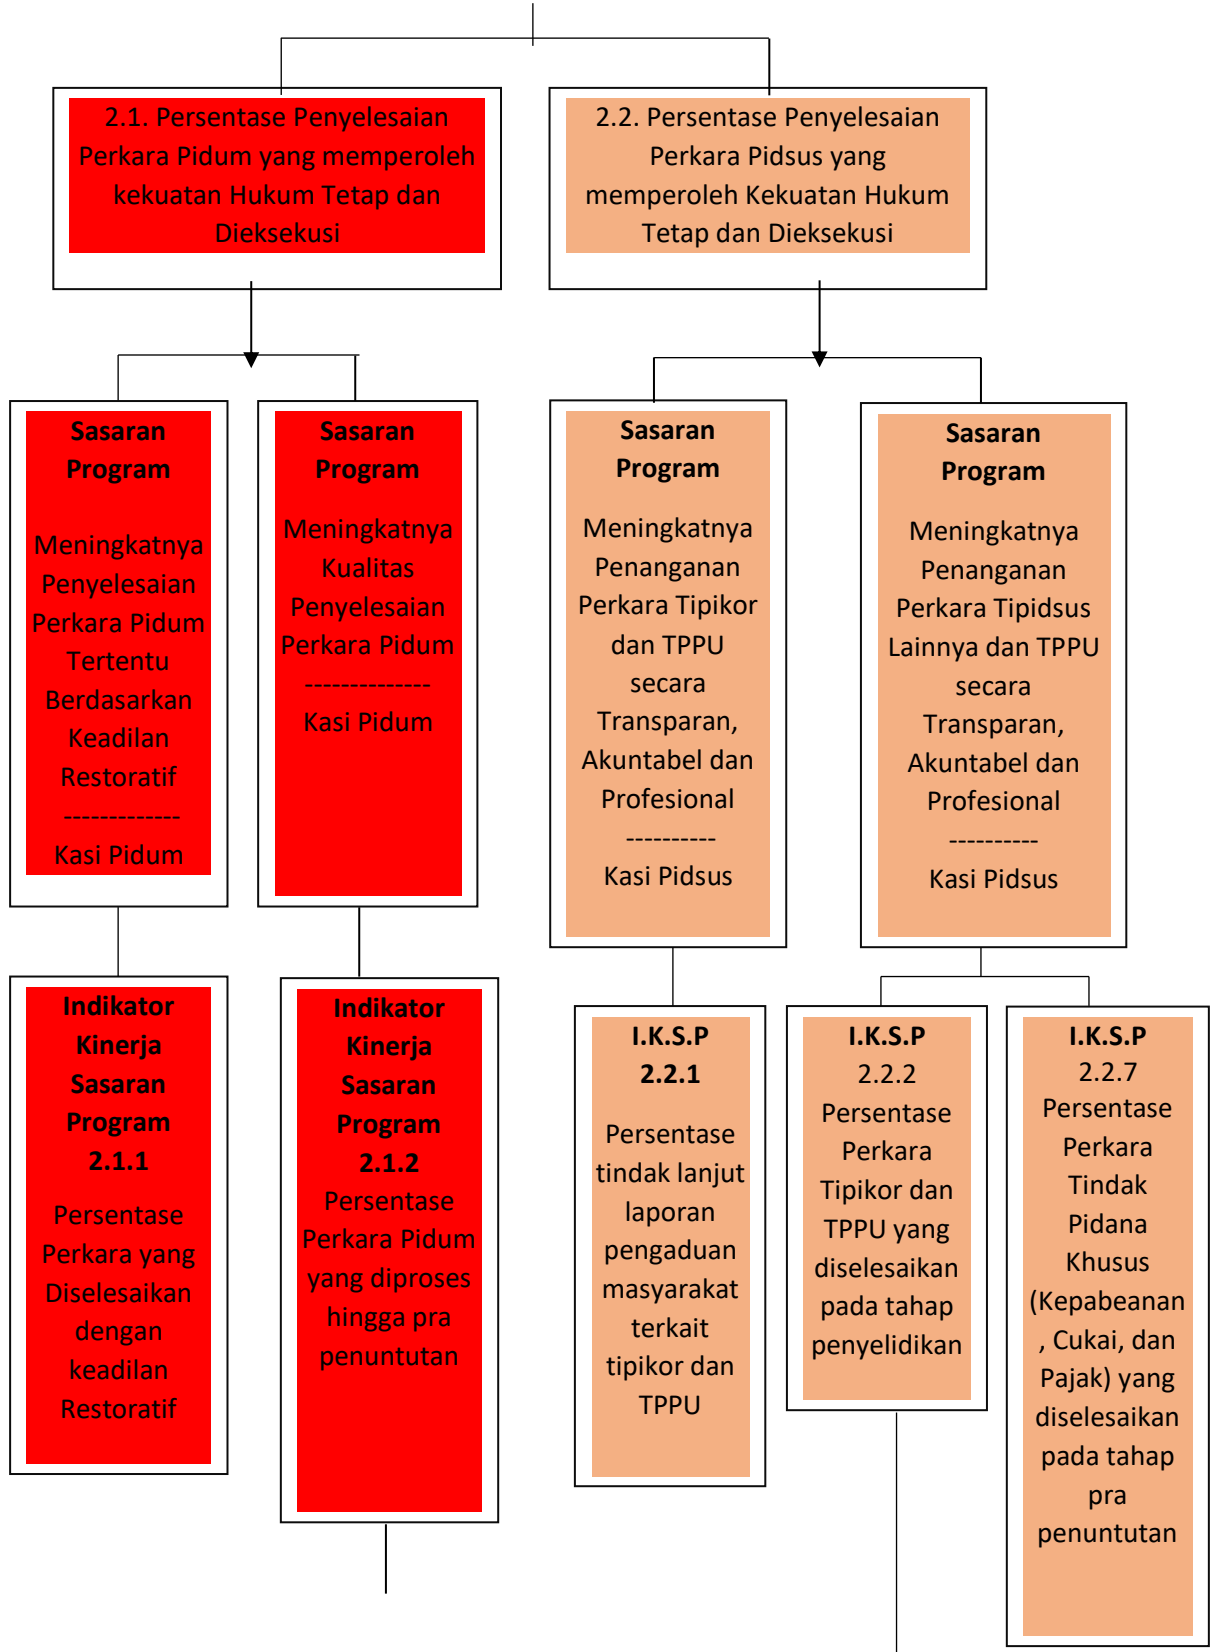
2.1. Persentase Penyelesaian Perkara Pidum yang memperoleh kekuatan Hukum Tetap dan Dieksekusi

2.2. Persentase Penyelesaian Perkara Pidsus yang memperoleh Kekuatan Hukum Tetap dan Dieksekusi

Sasaran Program

Meningkatnya Penyelesaian Perkara Pidum Tertentu Berdasarkan Keadilan Restoratif
-------------
Kasi Pidum

Sasaran Program

Meningkatnya Kualitas Penyelesaian Perkara Pidum
-------------
Kasi Pidum

Sasaran Program

Meningkatnya Penanganan Perkara Tipikor dan TPPU secara Transparan, Akuntabel dan Profesional
----------
Kasi Pidsus

Sasaran Program

Meningkatnya Penanganan Perkara Tipidsus Lainnya dan TPPU secara Transparan, Akuntabel dan Profesional
----------
Kasi Pidsus

Indikator Kinerja Sasaran Program 2.1.1

Persentase Perkara yang Diselesaikan dengan keadilan Restoratif

Indikator Kinerja Sasaran Program 2.1.2

Persentase Perkara Pidum yang diproses hingga pra penuntutan

I.K.S.P 2.2.1

Persentase tindak lanjut laporan pengaduan masyarakat terkait tipikor dan TPPU

I.K.S.P 2.2.2

Persentase Perkara Tipikor dan TPPU yang diselesaikan pada tahap penyelidikan

I.K.S.P 2.2.7

Persentase Perkara Tindak Pidana Khusus (Kepabeanan , Cukai, dan Pajak) yang diselesaikan pada tahap pra penuntutan